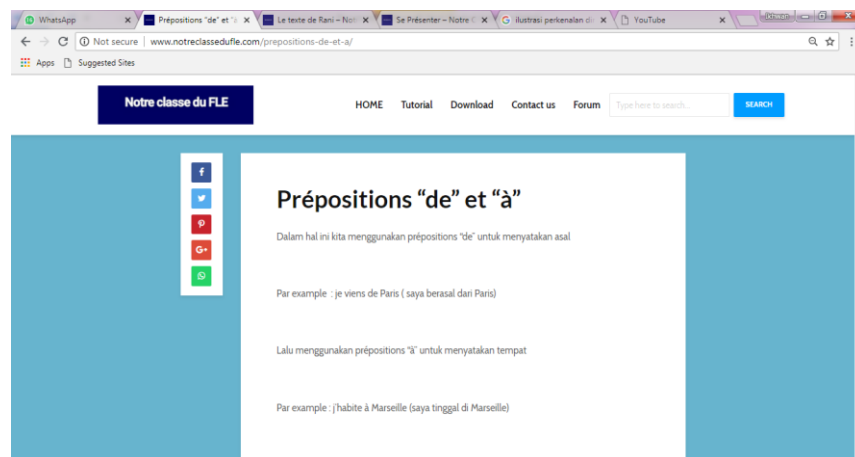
WhatsApp
Prépositions "de" et "à"
Le texte de Rani – No
Se Présenter – Notre
ilustrasi perkenalan d
YouTube
Not secure | www.notreclassedufle.com/prepositions-de-et-a/
Apps
Suggested Sites

Notre classe du FLE
HOME Tutorial Download Contact us Forum
Type here to search...
SEARCH

f
G+

Prépositions “de” et “à”

Dalam hal ini kita menggunakan prépositions "de" untuk menyatakan asal

Par example : je viens de Paris ( saya berasal dari Paris)

Lalu menggunakan prépositions "à" untuk menyatakan tempat

Par example : j'habite à Marseille (saya tinggal di Marseille)